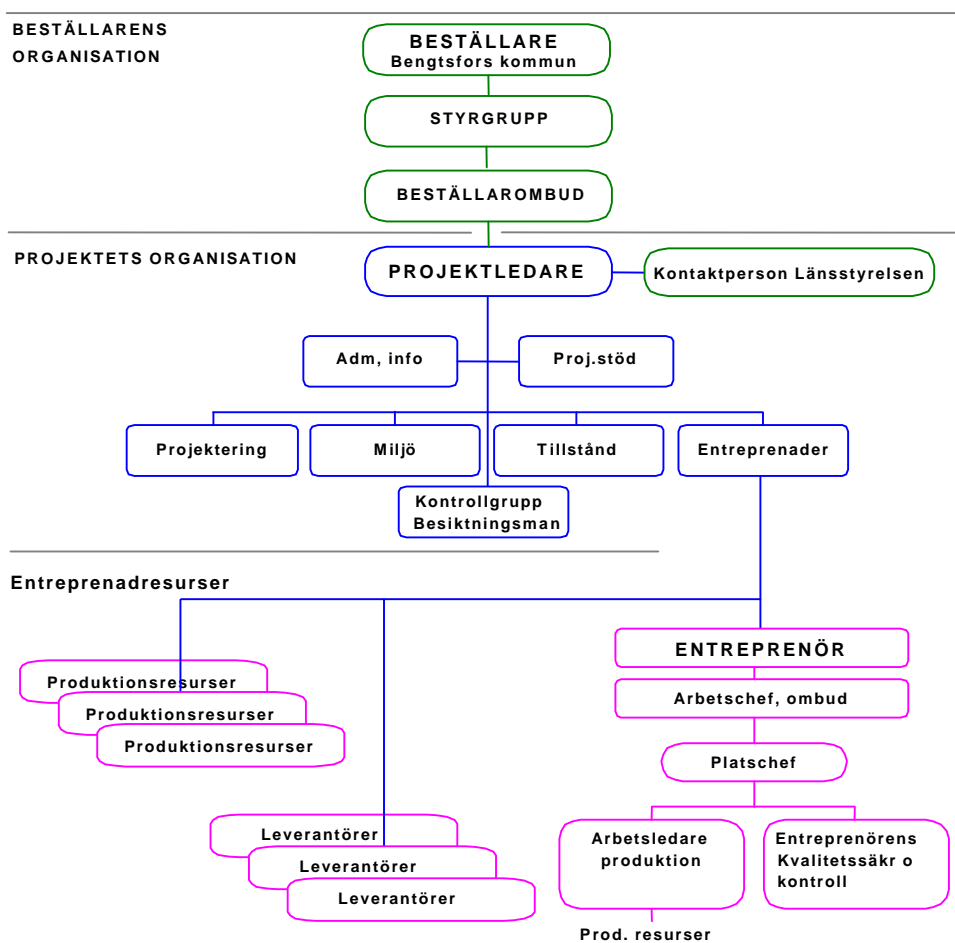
BESTÄLLARENS ORGANISATION

BESTÄLLARE
Bengtsfors kommun

STYRGRUPP

BESTÄLLAROMBUD

PROJEKTETS ORGANISATION

PROJEKTLEDARE

Kontaktperson Länsstyrelsen

Adm, info

Proj.stöd

Projektering

Miljö

Tillstånd

Entreprenader

Kontrollgrupp
Besiktningsman

Entreprenadresurser

Produktionsresurser

Produktionsresurser

Produktionsresurser

ENTREPRENÖR

Arbetschef, ombud

Platschef

Leverantörer

Leverantörer

Leverantörer

Arbetsledare produktion

Entreprenörens Kvalitetssäkr o kontroll

Prod. resurser